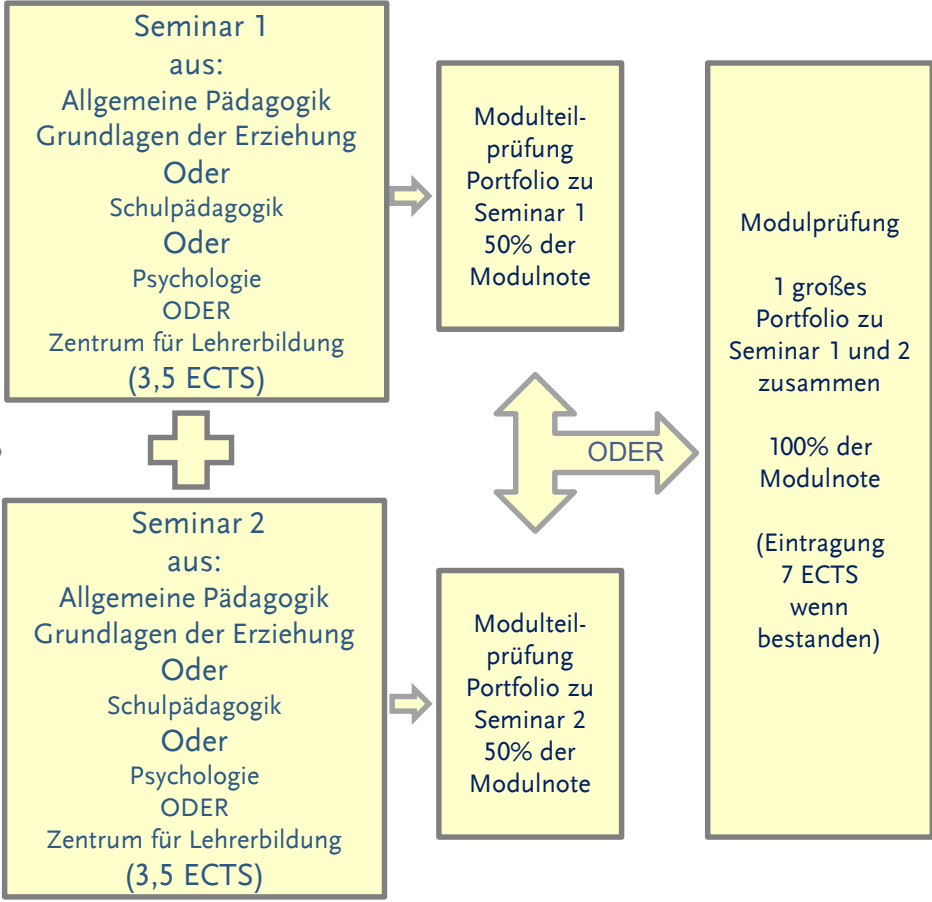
Seminar 1
aus:
Allgemeine Pädagogik
Grundlagen der Erziehung
Oder
Schulpädagogik
Oder
Psychologie
ODER
Zentrum für Lehrerbildung
(3,5 ECTS)

Modulteilprüfung
Portfolio zu
Seminar 1
50% der
Modulnote

Modulprüfung

1 großes
Portfolio zu
Seminar 1 und 2
zusammen

100% der
Modulnote

(Eintragung
7 ECTS
wenn
bestanden)

ODER

Seminar 2
aus:
Allgemeine Pädagogik
Grundlagen der Erziehung
Oder
Schulpädagogik
Oder
Psychologie
ODER
Zentrum für Lehrerbildung
(3,5 ECTS)

Modulteilprüfung
Portfolio zu
Seminar 2
50% der
Modulnote